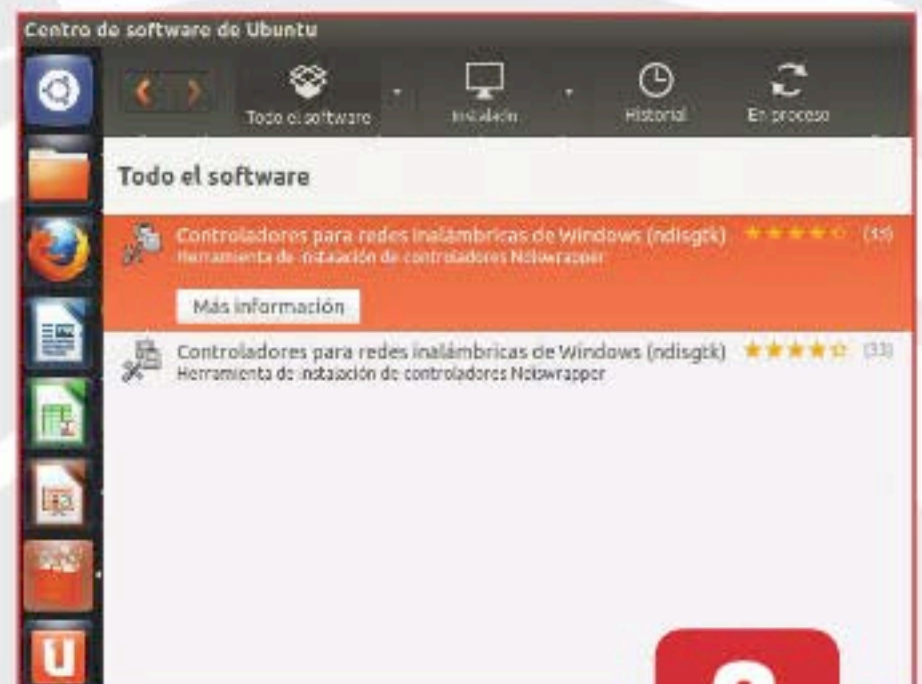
Centro de software de Ubuntu

Todo el software

Instalado

Historial

En proceso

Todo el software

Controladores para redes inalámbricas de Windows (ndisgtk) (33)
Herramienta de instalación de controladores Ndiswrapper

Más información

Controladores para redes inalámbricas de Windows (ndisgtk) (33)
Herramienta de instalación de controladores Ndiswrapper